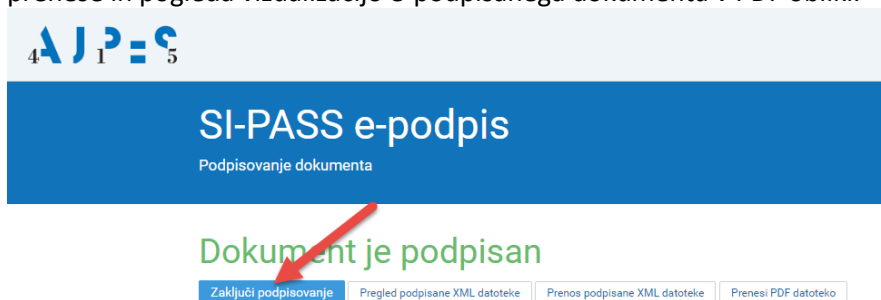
prenoso in pogleda vizualizacije e-podpisanega dokumenta v PDF obliki.

AJPES

SI-PASS e-podpis

Podpisovanje dokumenta

Dokument je podpisan

Zaključi podpisovanje | Pregled podpisane XML datoteke | Prenos podpisane XML datoteke | Prenesi PDF datoteko